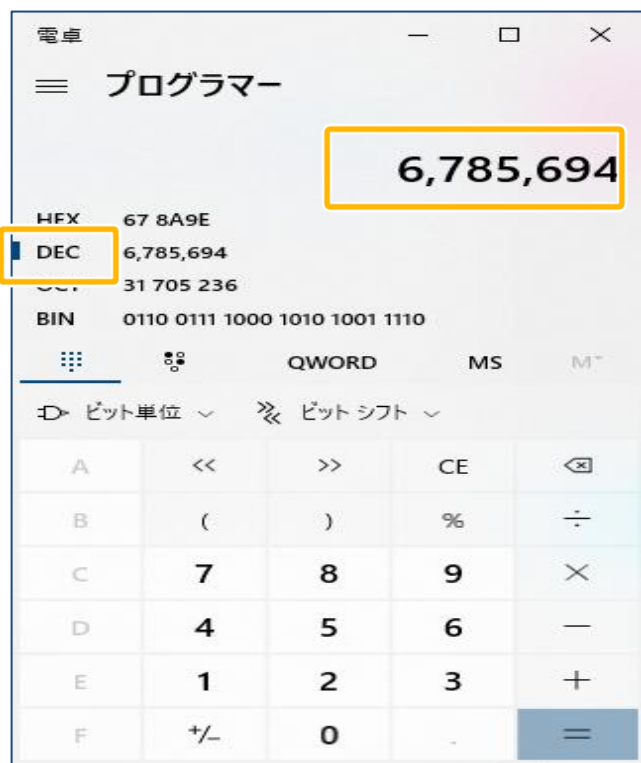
電卓

プログラマー

6,785,694

HEX 67 8A9E
DEC 6,785,694
OCT 31 705 236
BIN 0110 0111 1000 1010 1001 1110

QWORD MS M˅

ビット単位 ビット シフト

| A | << | >> | CE | ⌫ |
|---|---|---|---|---|
| B | ( | ) | % | ÷ |
| C | 7 | 8 | 9 | × |
| D | 4 | 5 | 6 | − |
| E | 1 | 2 | 3 | + |
| F | +/− | 0 | . | = |